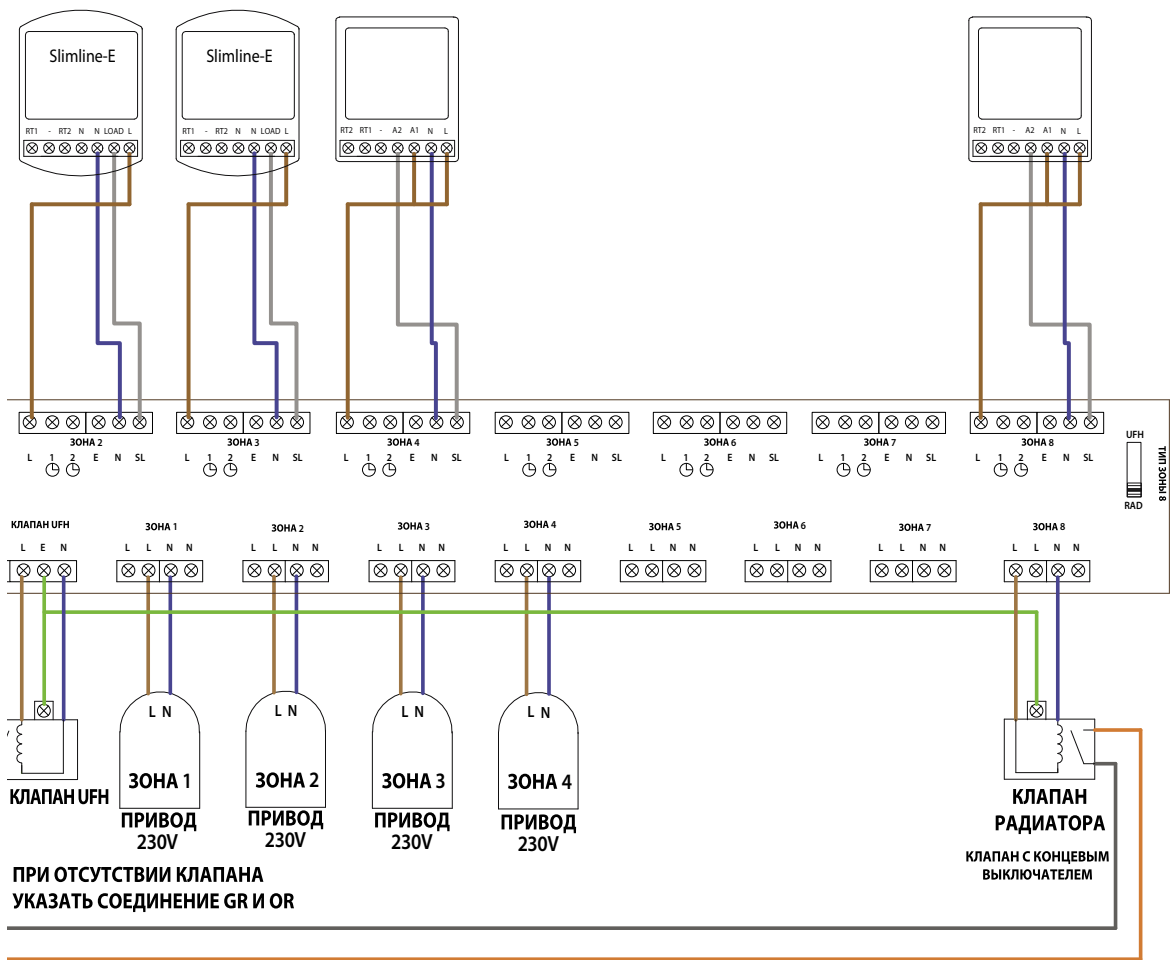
Slimline-E

RT1 - RT2 N N LOAD L

Slimline-E

RT1 - RT2 N N LOAD L

RT2 RT1 - A2 A1 N L

RT2 RT1 - A2 A1 N L

ЗОНА 2
L 1 2 E N SL

ЗОНА 3
L 1 2 E N SL

ЗОНА 4
L 1 2 E N SL

ЗОНА 5
L 1 2 E N SL

ЗОНА 6
L 1 2 E N SL

ЗОНА 7
L 1 2 E N SL

ЗОНА 8
L 1 2 E N SL

UFH
RAD
ТИП ЗОНЫ 8

КЛАПАН UFH
L E N

ЗОНА 1
L L N N

ЗОНА 2
L L N N

ЗОНА 3
L L N N

ЗОНА 4
L L N N

ЗОНА 5
L L N N

ЗОНА 6
L L N N

ЗОНА 7
L L N N

ЗОНА 8
L L N N

L N
ЗОНА 1
ПРИВОД 230V

L N
ЗОНА 2
ПРИВОД 230V

L N
ЗОНА 3
ПРИВОД 230V

L N
ЗОНА 4
ПРИВОД 230V

КЛАПАН UFH

КЛАПАН РАДИАТОРА

КЛАПАН С КОНЦЕВЫМ ВЫКЛЮЧАТЕЛЕМ

ПРИ ОТСУТСТВИИ КЛАПАНА УКАЗАТЬ СОЕДИНЕНИЕ GR И OR